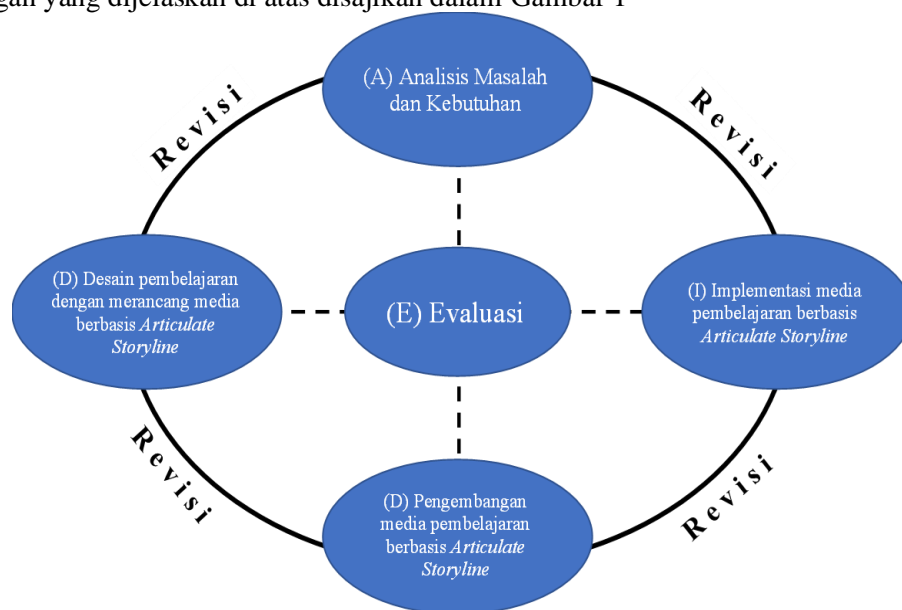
gan yang dijelaskan di atas disajikan dalam Gambar 1

(A) Analisis Masalah dan Kebutuhan

Revisi

Revisi

(D) Desain pembelajaran dengan merancang media berbasis *Articulate Storyline*

(E) Evaluasi

(I) Implementasi media pembelajaran berbasis *Articulate Storyline*

Revisi

Revisi

(D) Pengembangan media pembelajaran berbasis *Articulate Storyline*